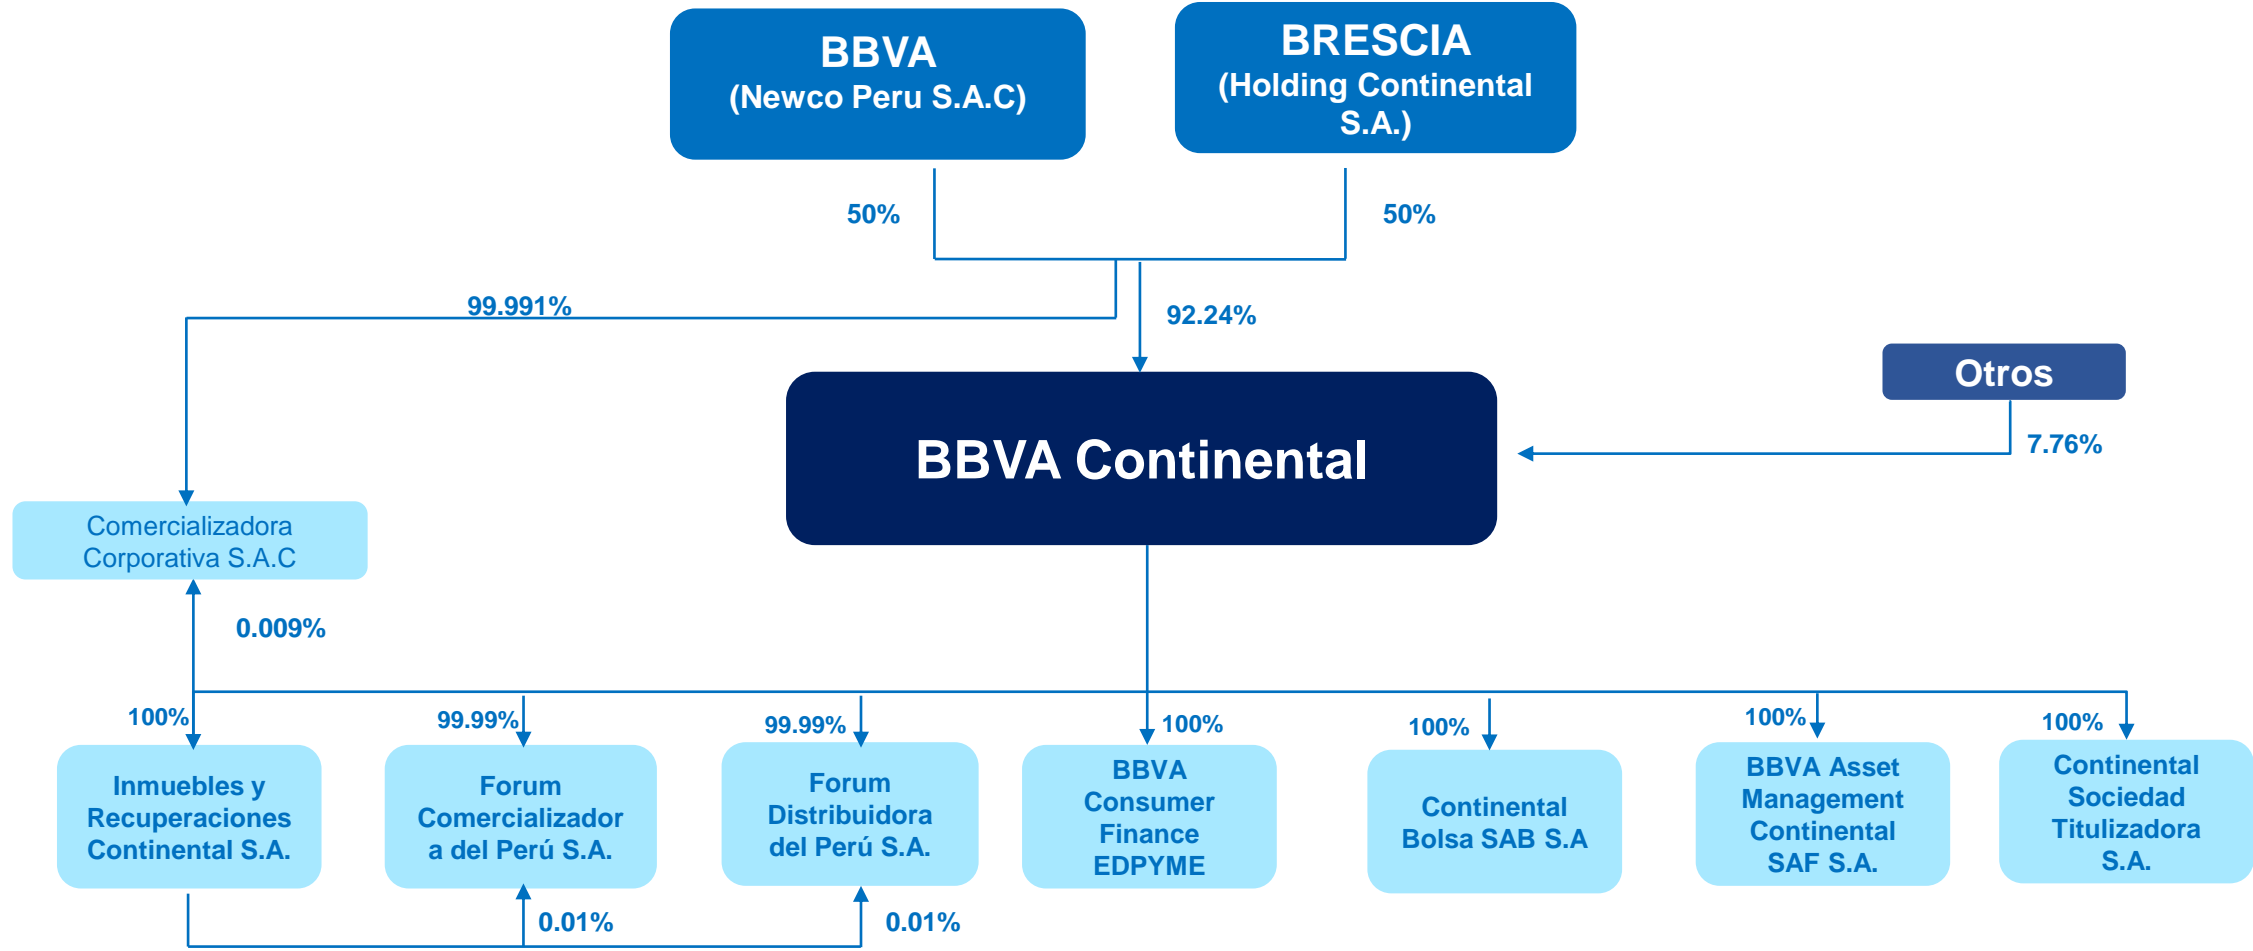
BBVA
(Newco Peru S.A.C)

BRESCIA
(Holding Continental S.A.)

50%

50%

99.991%

92.24%

Otros

BBVA Continental

7.76%

Comercializadora Corporativa S.A.C

0.009%

100%

99.99%

99.99%

100%

100%

100%

100%

Inmuebles y Recuperaciones Continental S.A.

Forum Comercializador a del Perú S.A.

Forum Distribuidora del Perú S.A.

BBVA Consumer Finance EDPYME

Continental Bolsa SAB S.A

BBVA Asset Management Continental SAF S.A.

Continental Sociedad Titulizadora S.A.

0.01%

0.01%